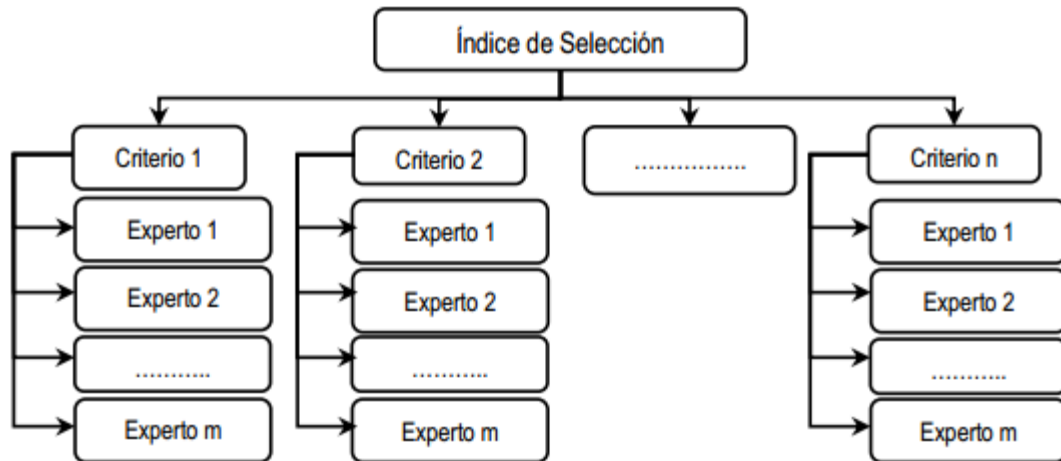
Índice de Selección

Criterio 1
Experto 1
Experto 2
...........
Experto m

Criterio 2
Experto 1
Experto 2
...........
Experto m

.................

Criterio n
Experto 1
Experto 2
...........
Experto m